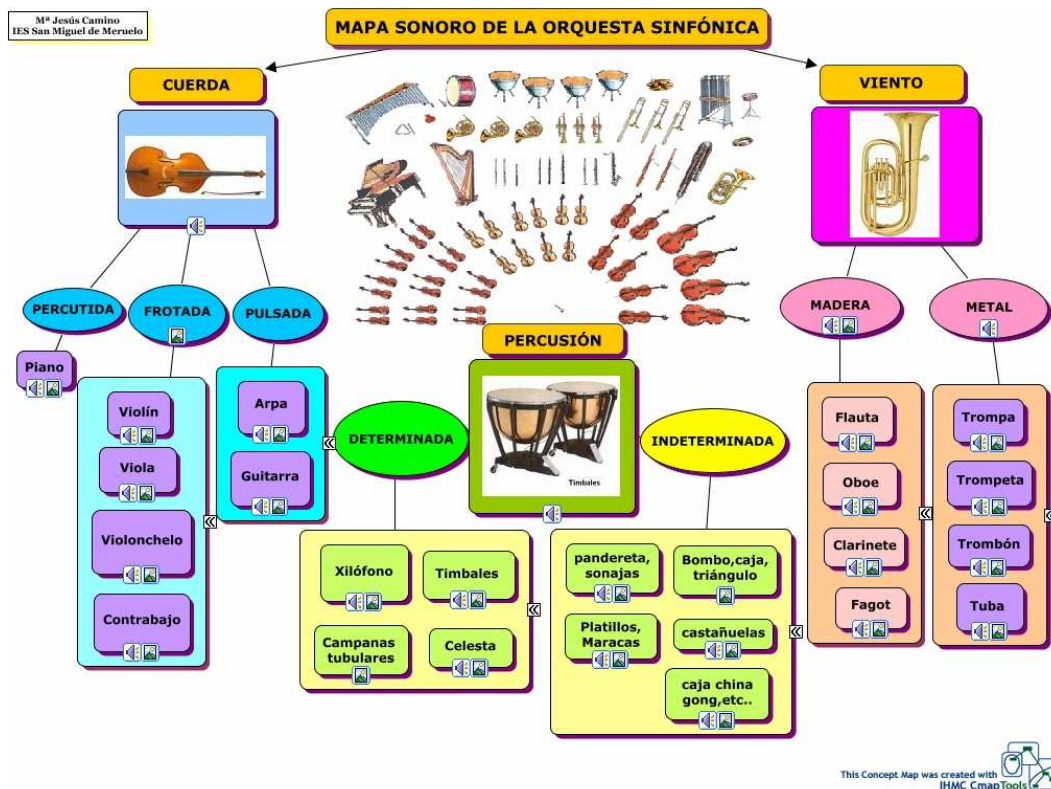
Mª Jesús Camino
IES San Miguel de Meruelo

MAPA SONORO DE LA ORQUESTA SINFÓNICA

CUERDA

VIENTO

PERCUTIDA

FROTADA

PULSADA

Piano

Violín

Viola

Violonchelo

Contrabajo

Arpa

Guitarra

PERCUSIÓN

Timbales

DETERMINADA

INDETERMINADA

Xilófono

Timbales

Campanas tubulares

Celesta

pandereta, sonajas

Bombo,caja, triángulo

Platillos, Maracas

castañuelas

caja china gong,etc..

MADERA

METAL

Flauta

Oboe

Clarinete

Fagot

Trompa

Trompeta

Trombón

Tuba

This Concept Map was created with IHMC CmapTools